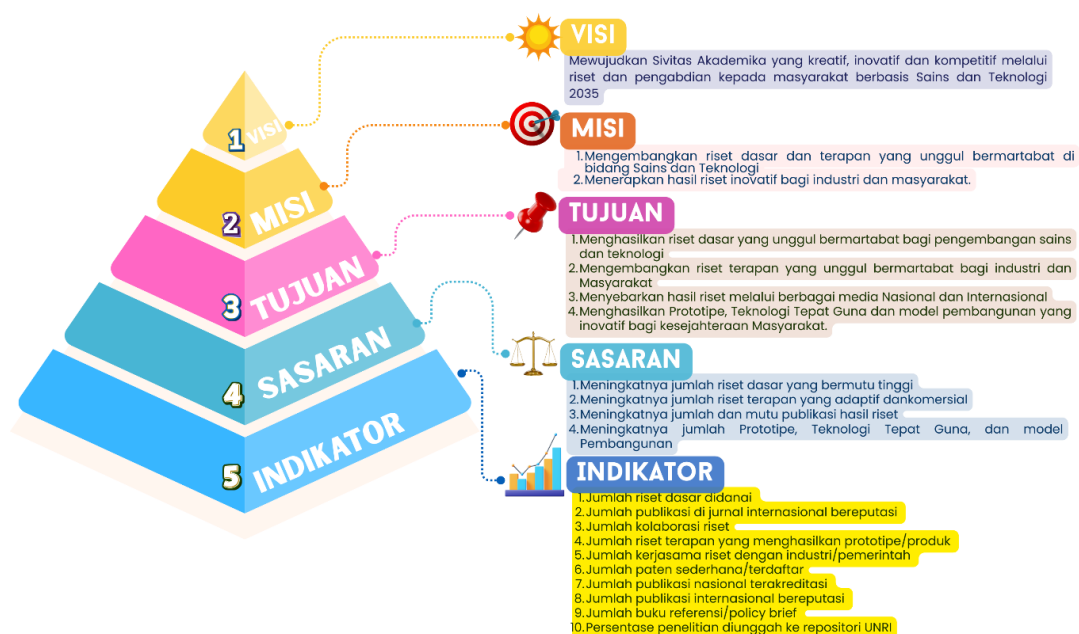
1 VISI
2 MISI
3 TUJUAN
4 SASARAN
5 INDIKATOR

VISI
Mewujudkan Sivitas Akademika yang kreatif, inovatif dan kompetitif melalui riset dan pengabdian kepada masyarakat berbasis Sains dan Teknologi 2035

MISI
1. Mengembangkan riset dasar dan terapan yang unggul bermartabat di bidang Sains dan Teknologi
2. Menerapkan hasil riset inovatif bagi industri dan masyarakat.

TUJUAN
1. Menghasilkan riset dasar yang unggul bermartabat bagi pengembangan sains dan teknologi
2. Mengembangkan riset terapan yang unggul bermartabat bagi industri dan Masyarakat
3. Menyebarkan hasil riset melalui berbagai media Nasional dan Internasional
4. Menghasilkan Prototipe, Teknologi Tepat Guna dan model pembangunan yang inovatif bagi kesejahteraan Masyarakat.

SASARAN
1. Meningkatnya jumlah riset dasar yang bermutu tinggi
2. Meningkatnya jumlah riset terapan yang adaptif dankomersial
3. Meningkatnya jumlah dan mutu publikasi hasil riset
4. Meningkatnya jumlah Prototipe, Teknologi Tepat Guna, dan model Pembangunan

INDIKATOR
1. Jumlah riset dasar didanai
2. Jumlah publikasi di jurnal internasional bereputasi
3. Jumlah kolaborasi riset
4. Jumlah riset terapan yang menghasilkan prototipe/produk
5. Jumlah kerjasama riset dengan industri/pemerintah
6. Jumlah paten sederhana/terdaftar
7. Jumlah publikasi nasional terakreditasi
8. Jumlah publikasi internasional bereputasi
9. Jumlah buku referensi/policy brief
10. Persentase penelitian diunggah ke repositori UNRI